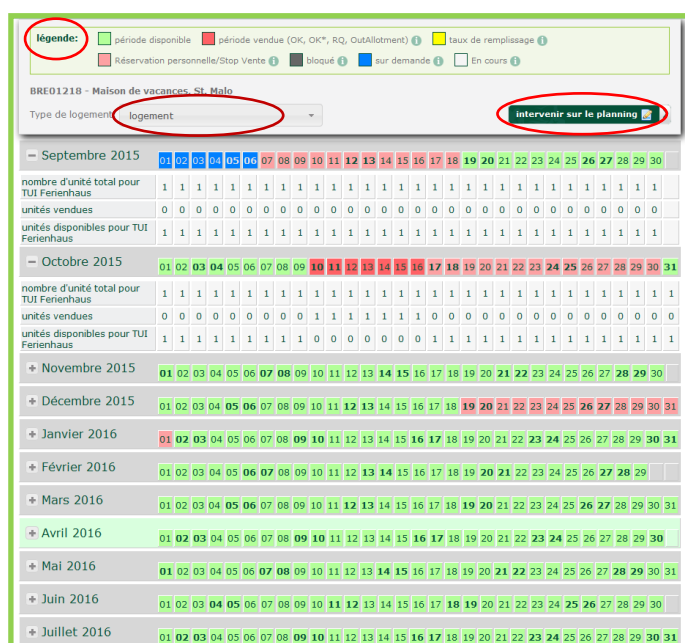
légende: période disponible période vendue (OK, OK*, RQ, OutAllotment) taux de remplissage
Réservation personnelle/Stop Vente bloqué sur demande En cours

BRE01218 - Maison de vacances, St. Malo

Type de logement logement

intervenir sur le planning

– Septembre 2015 01 02 03 04 05 06 07 08 09 10 11 12 13 14 15 16 17 18 19 20 21 22 23 24 25 26 27 28 29 30

| | | | | | | | | | | | | | | | | | | | | | | | | | | | | | | |
|---|---|---|---|---|---|---|---|---|---|---|---|---|---|---|---|---|---|---|---|---|---|---|---|---|---|---|---|---|---|---|
| nombre d'unité total pour TUI Ferienhaus | 1 | 1 | 1 | 1 | 1 | 1 | 1 | 1 | 1 | 1 | 1 | 1 | 1 | 1 | 1 | 1 | 1 | 1 | 1 | 1 | 1 | 1 | 1 | 1 | 1 | 1 | 1 | 1 | 1 | 1 |
| unités vendues | 0 | 0 | 0 | 0 | 0 | 0 | 0 | 0 | 0 | 0 | 0 | 0 | 0 | 0 | 0 | 0 | 0 | 0 | 0 | 0 | 0 | 0 | 0 | 0 | 0 | 0 | 0 | 0 | 0 | 0 |
| unités disponibles pour TUI Ferienhaus | 1 | 1 | 1 | 1 | 1 | 1 | 1 | 1 | 1 | 1 | 1 | 1 | 1 | 1 | 1 | 1 | 1 | 1 | 1 | 1 | 1 | 1 | 1 | 1 | 1 | 1 | 1 | 1 | 1 | 1 |

– Octobre 2015 01 02 03 04 05 06 07 08 09 10 11 12 13 14 15 16 17 18 19 20 21 22 23 24 25 26 27 28 29 30 31

| | | | | | | | | | | | | | | | | | | | | | | | | | | | | | | | |
|---|---|---|---|---|---|---|---|---|---|---|---|---|---|---|---|---|---|---|---|---|---|---|---|---|---|---|---|---|---|---|---|
| nombre d'unité total pour TUI Ferienhaus | 1 | 1 | 1 | 1 | 1 | 1 | 1 | 1 | 1 | 1 | 1 | 1 | 1 | 1 | 1 | 1 | 1 | 1 | 1 | 1 | 1 | 1 | 1 | 1 | 1 | 1 | 1 | 1 | 1 | 1 | 1 |
| unités vendues | 0 | 0 | 0 | 0 | 0 | 0 | 0 | 0 | 0 | 1 | 1 | 1 | 1 | 1 | 1 | 1 | 0 | 0 | 0 | 0 | 0 | 0 | 0 | 0 | 0 | 0 | 0 | 0 | 0 | 0 | 0 |
| unités disponibles pour TUI Ferienhaus | 1 | 1 | 1 | 1 | 1 | 1 | 1 | 1 | 1 | 0 | 0 | 0 | 0 | 0 | 0 | 0 | 1 | 1 | 1 | 1 | 1 | 1 | 1 | 1 | 1 | 1 | 1 | 1 | 1 | 1 | 1 |

+ Novembre 2015 01 02 03 04 05 06 07 08 09 10 11 12 13 14 15 16 17 18 19 20 21 22 23 24 25 26 27 28 29 30

+ Décembre 2015 01 02 03 04 05 06 07 08 09 10 11 12 13 14 15 16 17 18 19 20 21 22 23 24 25 26 27 28 29 30 31

+ Janvier 2016 01 02 03 04 05 06 07 08 09 10 11 12 13 14 15 16 17 18 19 20 21 22 23 24 25 26 27 28 29 30 31

+ Février 2016 01 02 03 04 05 06 07 08 09 10 11 12 13 14 15 16 17 18 19 20 21 22 23 24 25 26 27 28 29

+ Mars 2016 01 02 03 04 05 06 07 08 09 10 11 12 13 14 15 16 17 18 19 20 21 22 23 24 25 26 27 28 29 30 31

+ Avril 2016 01 02 03 04 05 06 07 08 09 10 11 12 13 14 15 16 17 18 19 20 21 22 23 24 25 26 27 28 29 30

+ Mai 2016 01 02 03 04 05 06 07 08 09 10 11 12 13 14 15 16 17 18 19 20 21 22 23 24 25 26 27 28 29 30 31

+ Juin 2016 01 02 03 04 05 06 07 08 09 10 11 12 13 14 15 16 17 18 19 20 21 22 23 24 25 26 27 28 29 30

+ Juillet 2016 01 02 03 04 05 06 07 08 09 10 11 12 13 14 15 16 17 18 19 20 21 22 23 24 25 26 27 28 29 30 31